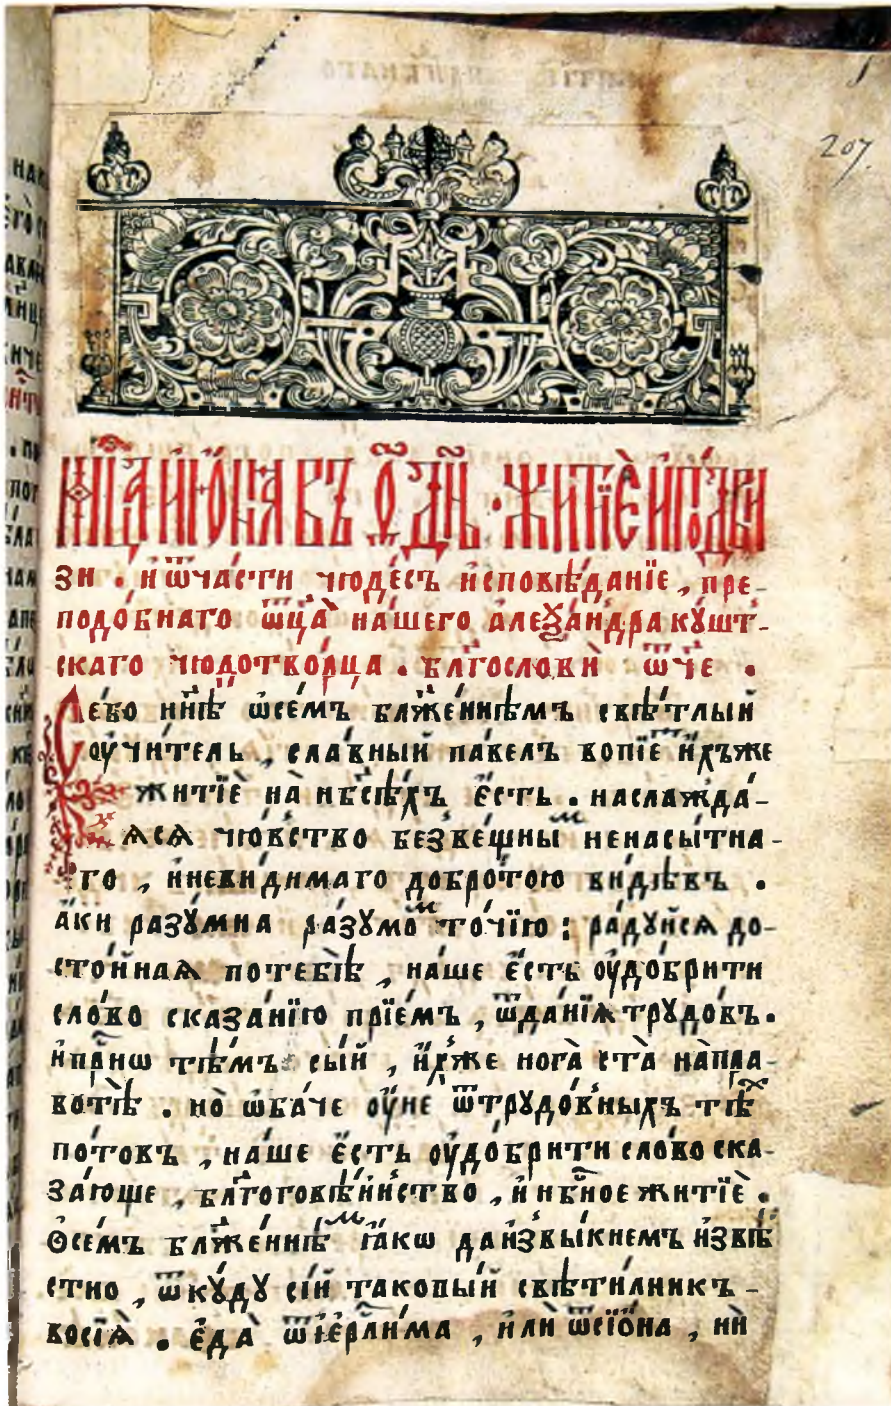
207

Мца июна въ ѳ҃ днь. Житїе и подвизи, и ѿчасти чюдесъ исповѣданїе, преподобнаго ѿца нашего Александра Свирскаго чюдотворца. Благослови ѿче.

Небо ннѣ ѡсемъ блаженнѣмъ свѣтлый оучитель, славный пакелъ вопїе ихъже житїе на небесѣхъ есть. наслаждающеся чювство безвѣшны ненасытнаго, и невидимаго добротою видѣхъ. аки разумна разумо точїю: радуися достойная потребѣ, наше есть оудобрити слово сказанїю прїемъ, ѿданїа трудовъ. и паки тѣмъ сый, иже нога ета напрасно воттѣ. но ѡбаче оуне ѿтрудовныхъ тѣ потокъ, наше есть оудобрити слово сказающе, богоговѣнїество, и небное житїе. Ѡсемъ блаженнѣ такѡ да извыкнемъ извѣстно, ѿкуду сїй такоѳый свѣтилникъ восїа. еда ѿїерлима, или ѿсїона, ни